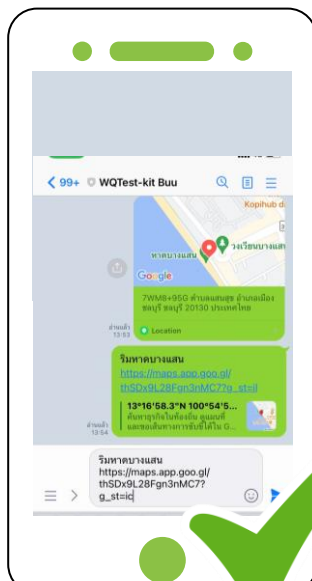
99+ WQTest-kit Buu

Kopihub

หาดบางแสน

วงเวียนบางแสน

Google

7WM8+95G ตำบลแสนสุข อำเภอเมืองชลบุรี 20130 ประเทศไทย

อ่านแล้ว 13:53

Location

ริมหาดบางแสน https://maps.app.goo.gl/thSDx9L28Fgn3nMC7?g_st=il

13°16'58.3"N 100°54'5...

ค้นหาธุรกิจในท้องถิ่น ดูแผนที่ และขอเส้นทางการขับขี่ได้ใน G...

อ่านแล้ว 13:54

ริมหาดบางแสน https://maps.app.goo.gl/thSDx9L28Fgn3nMC7?g_st=ic